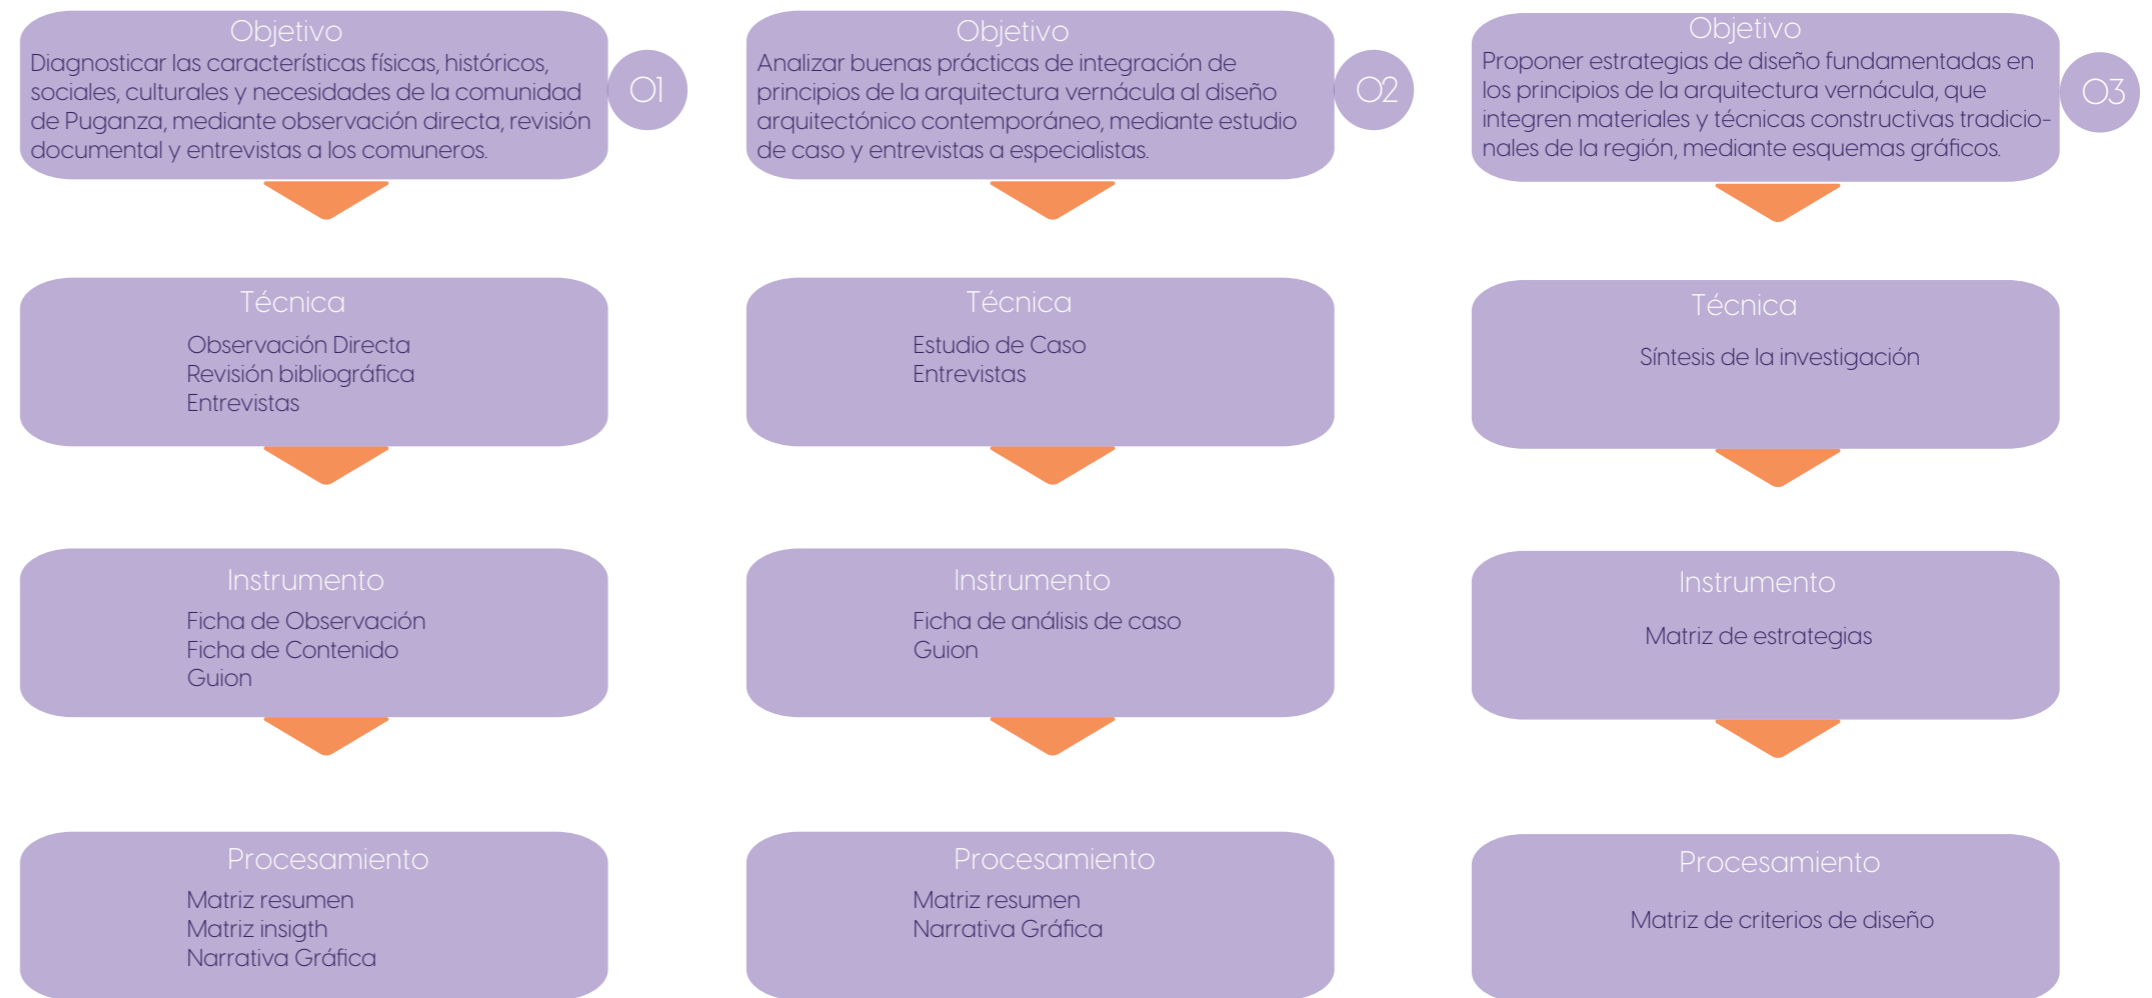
Objetivo
Diagnosticar las características físicas, históricos, sociales, culturales y necesidades de la comunidad de Puganza, mediante observación directa, revisión documental y entrevistas a los comuneros.

O1

Técnica
Observación Directa
Revisión bibliográfica
Entrevistas

Instrumento
Ficha de Observación
Ficha de Contenido
Guion

Procesamiento
Matriz resumen
Matriz insigth
Narrativa Gráfica

Objetivo
Analizar buenas prácticas de integración de principios de la arquitectura vernácula al diseño arquitectónico contemporáneo, mediante estudio de caso y entrevistas a especialistas.

O2

Técnica
Estudio de Caso
Entrevistas

Instrumento
Ficha de análisis de caso
Guion

Procesamiento
Matriz resumen
Narrativa Gráfica

Objetivo
Proponer estrategias de diseño fundamentadas en los principios de la arquitectura vernácula, que integren materiales y técnicas constructivas tradicionales de la región, mediante esquemas gráficos.

O3

Técnica
Síntesis de la investigación

Instrumento
Matriz de estrategias

Procesamiento
Matriz de criterios de diseño